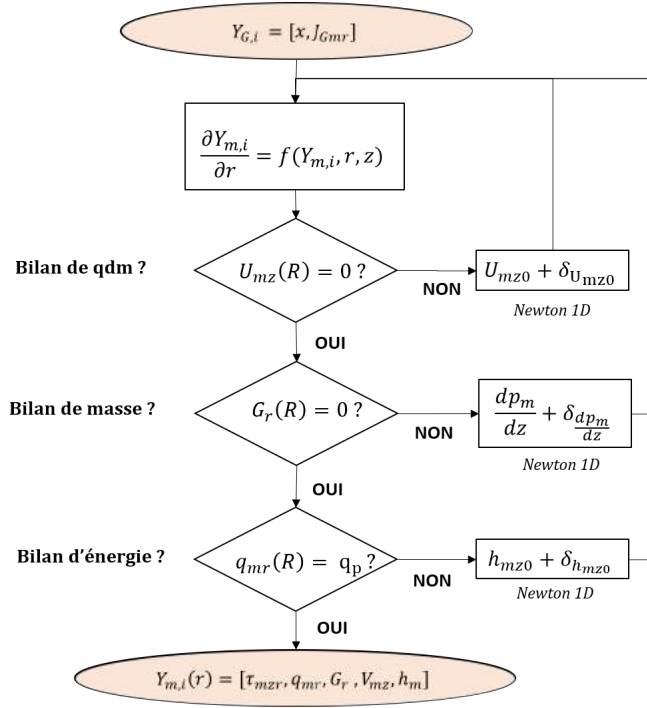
$Y_{G,i} = [x, J_{Gmr}]$

$\frac{\partial Y_{m,i}}{\partial r} = f(Y_{m,i}, r, z)$

Bilan de qdm ?

$U_{mz}(R) = 0$ ?

NON

$U_{mz0} + \delta_{U_{mz0}}$

Newton 1D

OUI

Bilan de masse ?

$G_r(R) = 0$ ?

NON

$\frac{dp_m}{dz} + \delta_{\frac{dp_m}{dz}}$

Newton 1D

OUI

Bilan d'énergie ?

$q_{mr}(R) = q_p$ ?

NON

$h_{mz0} + \delta_{h_{mz0}}$

Newton 1D

OUI

$Y_{m,i}(r) = [\tau_{mzr}, q_{mr}, G_r, V_{mz}, h_m]$